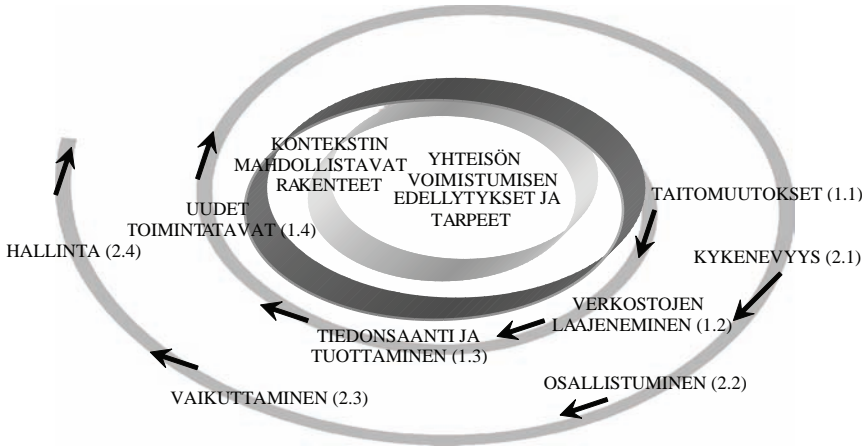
KONTEKSTIN MAHDOLLISTAVAT RAKENTEET

YHTEISÖN VOIMISTUMISEN EDELLYTYKSET JA TARPEET

TAITOMUUTOKSET (1.1)

KYKENEVYYS (2.1)

VERKOSTOJEN LAAJENEMINEN (1.2)

OSALLISTUMINEN (2.2)

TIEDONSAANTI JA TUOTTAMINEN (1.3)

VAIKUTTAMINEN (2.3)

UUDET TOIMINTATAVAT (1.4)

HALLINTA (2.4)